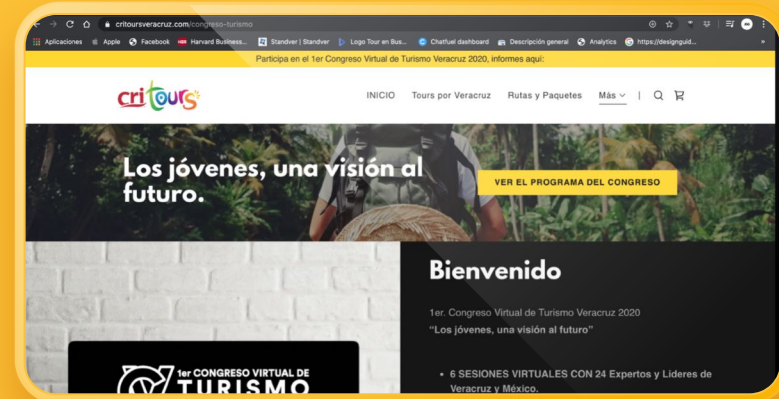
critoursveracruz.com/congreso-turismo

Aplicaciones Apple Facebook Harvard Business... Standver | Standver Logo Tour en Bus... Chatfuel dashboard Descripción general Analytics https://designguid...

Participa en el 1er Congreso Virtual de Turismo Veracruz 2020, informes aquí:

critours

INICIO Tours por Veracruz Rutas y Paquetes Más

Los jóvenes, una visión al futuro.

VER EL PROGRAMA DEL CONGRESO

Bienvenido

1er. Congreso Virtual de Turismo Veracruz 2020
"Los jóvenes, una visión al futuro"

• 6 SESIONES VIRTUALES CON 24 Expertos y Lideres de Veracruz y México.

1er CONGRESO VIRTUAL DE TURISMO